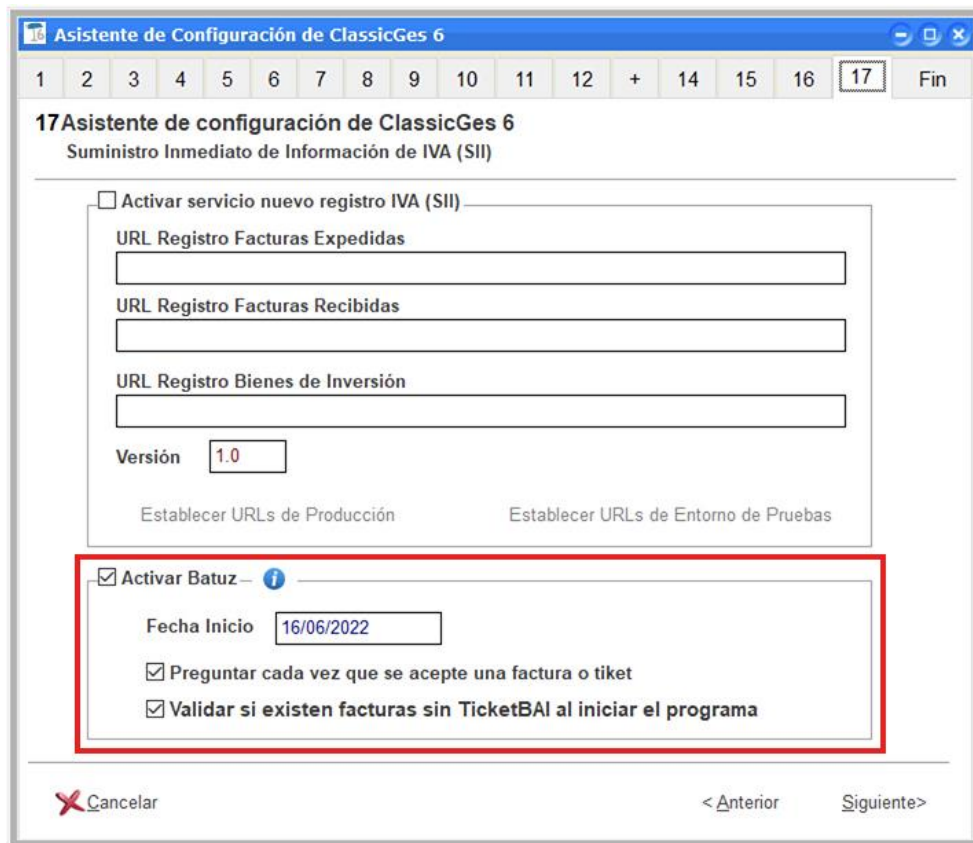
Asistente de Configuración de ClassicGes 6

1 2 3 4 5 6 7 8 9 10 11 12 + 14 15 16 17 Fin

17 Asistente de configuración de ClassicGes 6
Suministro Inmediato de Información de IVA (SII)

☐ Activar servicio nuevo registro IVA (SII)

URL Registro Facturas Expedidas

URL Registro Facturas Recibidas

URL Registro Bienes de Inversión

Versión 1.0

Establecer URLs de Producción

Establecer URLs de Entorno de Pruebas

☑ Activar Batuz

Fecha Inicio 16/06/2022

☑ Preguntar cada vez que se acepte una factura o tiket

☑ Validar si existen facturas sin TicketBAI al iniciar el programa

Cancelar

< Anterior

Siguiente>